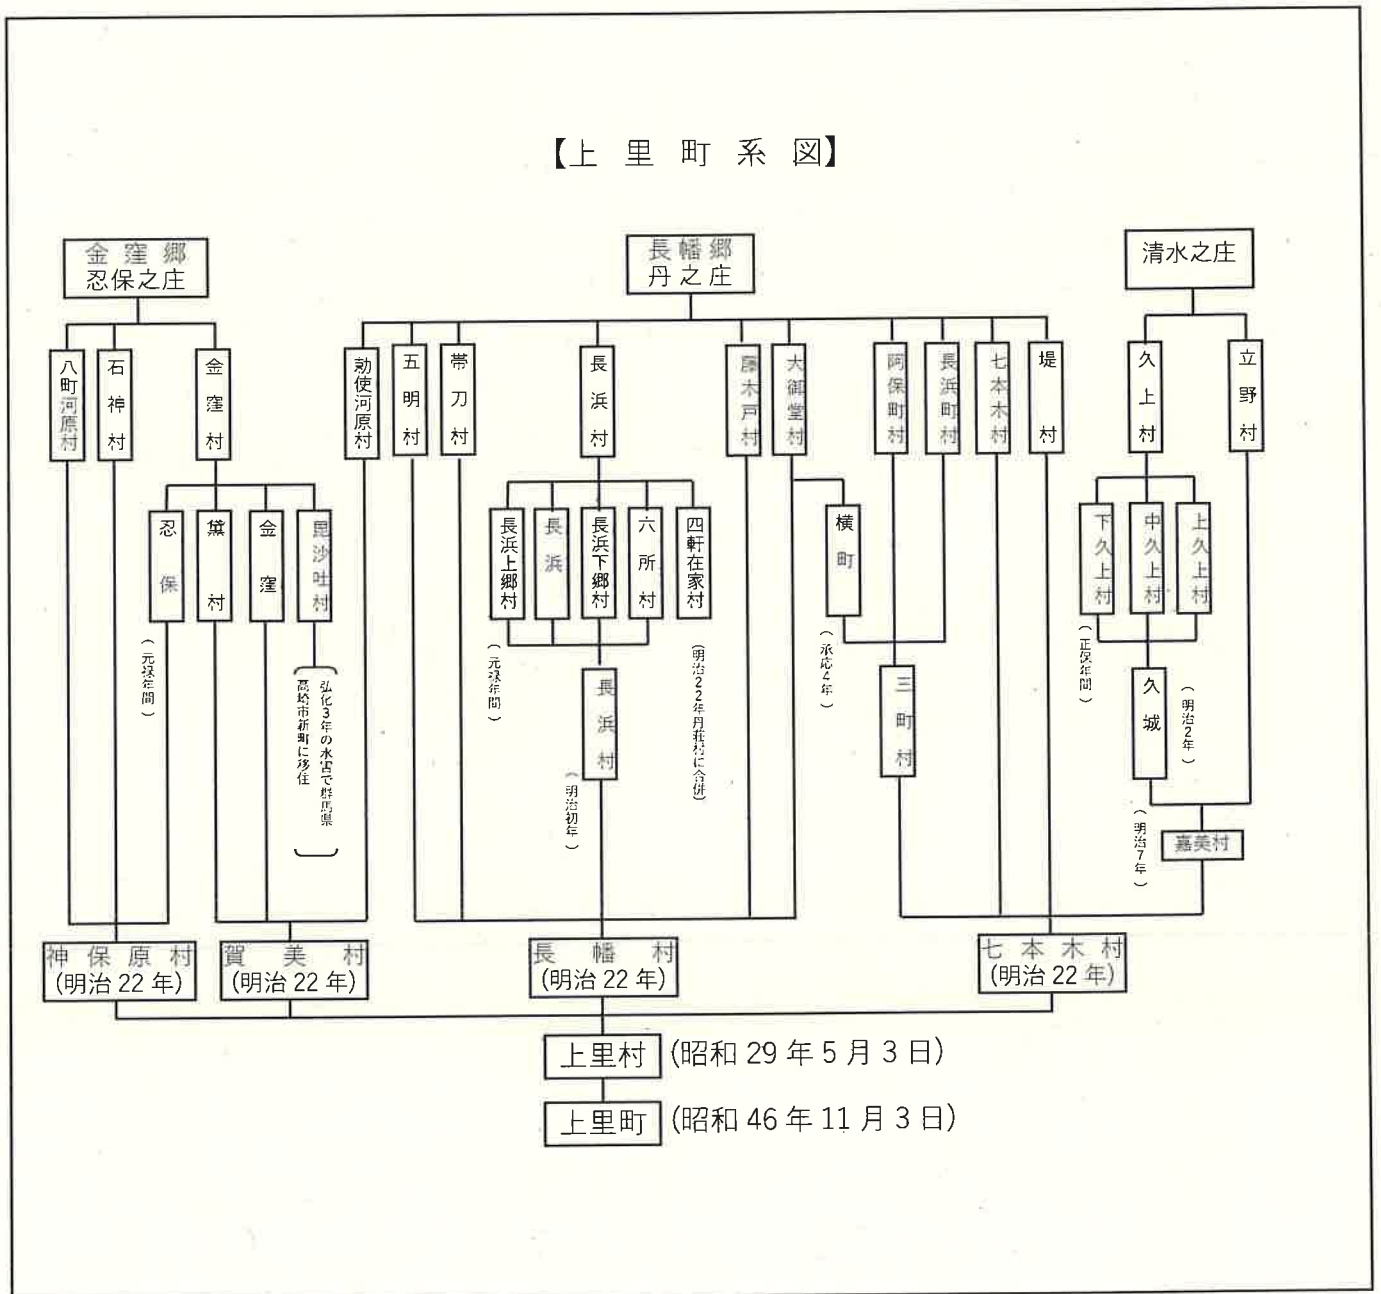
【上里町系図】

金窪郷
忍保之庄

長幡郷
丹之庄

清水之庄

八町河原村
石神村
金窪村

忍保
（元禄年間）
箕村
金窪
毘沙吐村
（弘化3年の水害で群馬県高崎市新町に移住）

勅使河原村
五明村
帯刀村
長浜村

長浜上郷村
（元禄年間）
長浜
長浜下郷村
六所村
四軒在家村
（明治22年丹荘村に合併）

長浜村
（明治初年）

勝木戸村
大御堂村
横町
（承応4年）

阿保町村
長浜町村
三町村
七本木村
堤村

久上村
立野村
下久上村
（正保年間）
中久上村
上久上村
久城
（明治2年）
嘉美村
（明治7年）

神保原村
(明治22年)
賀美村
(明治22年)
長幡村
(明治22年)
七本木村
(明治22年)

上里村 (昭和29年5月3日)

上里町 (昭和46年11月3日)